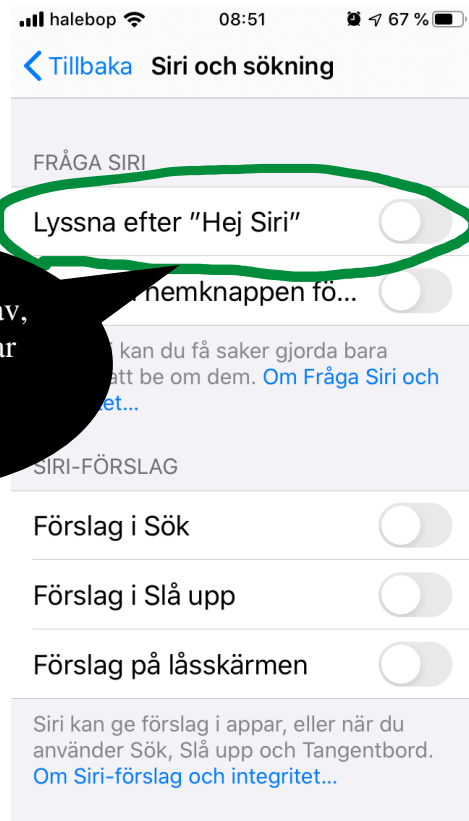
halebop 08:51 67 %

Tillbaka Siri och sökning

FRÅGA SIRI

Lyssna efter "Hej Siri"

av,
ar

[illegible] hemknappen fö...

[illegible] kan du få saker gjorda bara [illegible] att be om dem. Om Fråga Siri och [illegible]tet...

SIRI-FÖRSLAG

Förslag i Sök

Förslag i Slå upp

Förslag på låsskärmen

Siri kan ge förslag i appar, eller när du använder Sök, Slå upp och Tangentbord. Om Siri-förslag och integritet...